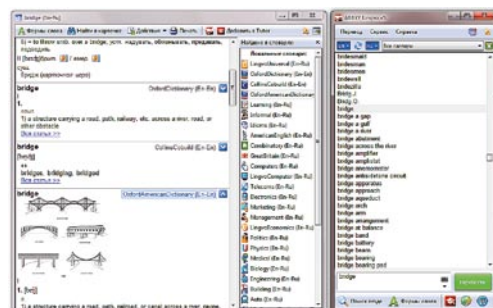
bridge (En-Ru)

Формы слова | Найти в карточке | Действия | Печать | Добавить в Tutor

5) = to bridge smth. over = bridge; уст. наводить, облегчать, предварять, подводить

II [bridʒ] сущ.; карт.

бридж (карточная игра)

bridge — OxfordDictionary (En-En)

1.
noun
1) a structure carrying a road, path, railway, etc. across a river, road, or other obstacle
Все статьи >>

bridge — CollinsCobuild (En-En)

[brɪdʒ]
...
bridge, bridging, bridged
Все статьи >>

bridge — OxfordAmericanDictionary (En-En)

1) a structure carrying a road, path, railroad, or canal across a river, ravine

Найдено в словарях
Universal (En-Ru)
LingvoUniversal (En-Ru)
OxfordDictionary (En-En)
CollinsCobuild (En-En)
OxfordAmericanDictionary
Learning (En-Ru)
Informal (En-Ru)
Idioms (En-Ru)
AmericanEnglish (En-Ru)
Combinatory (En-Ru)
GreatBritain (En-Ru)
Computers (En-Ru)
LingvoComputer (En-Ru)
Telecoms (En-Ru)
Electronics (En-Ru)
Marketing (En-Ru)
Management (En-Ru)
LingvoEconomics (En-Ru)
Politics (En-Ru)
Physics (En-Ru)
Medical (En-Ru)
Biology (En-Ru)
Engineering (En-Ru)
Building (En-Ru)
Auto (En-Ru)

ABBYY Lingvo x5
Перевод Сервис Справка
Все словари

bridesmaid
bridesman
bridesmen
bridewell
bridezilla
Bridg. J.
Bridg. O.
bridge
bridge a gap
bridge a gulf
bridge a river
bridge abutment
bridge across the river
bridge amplifier
bridge amplistat
bridge anemometer
bridge-and-tunnel crowd
bridge apparatus
bridge approach
bridge aqueduct
bridge arch
bridge arm
bridge arrangement
bridge at balance
bridge band
bridge battery
bridge beam
bridge bearing
bridge board

bridge
Перевести
Окно Lingvo | Формы слова